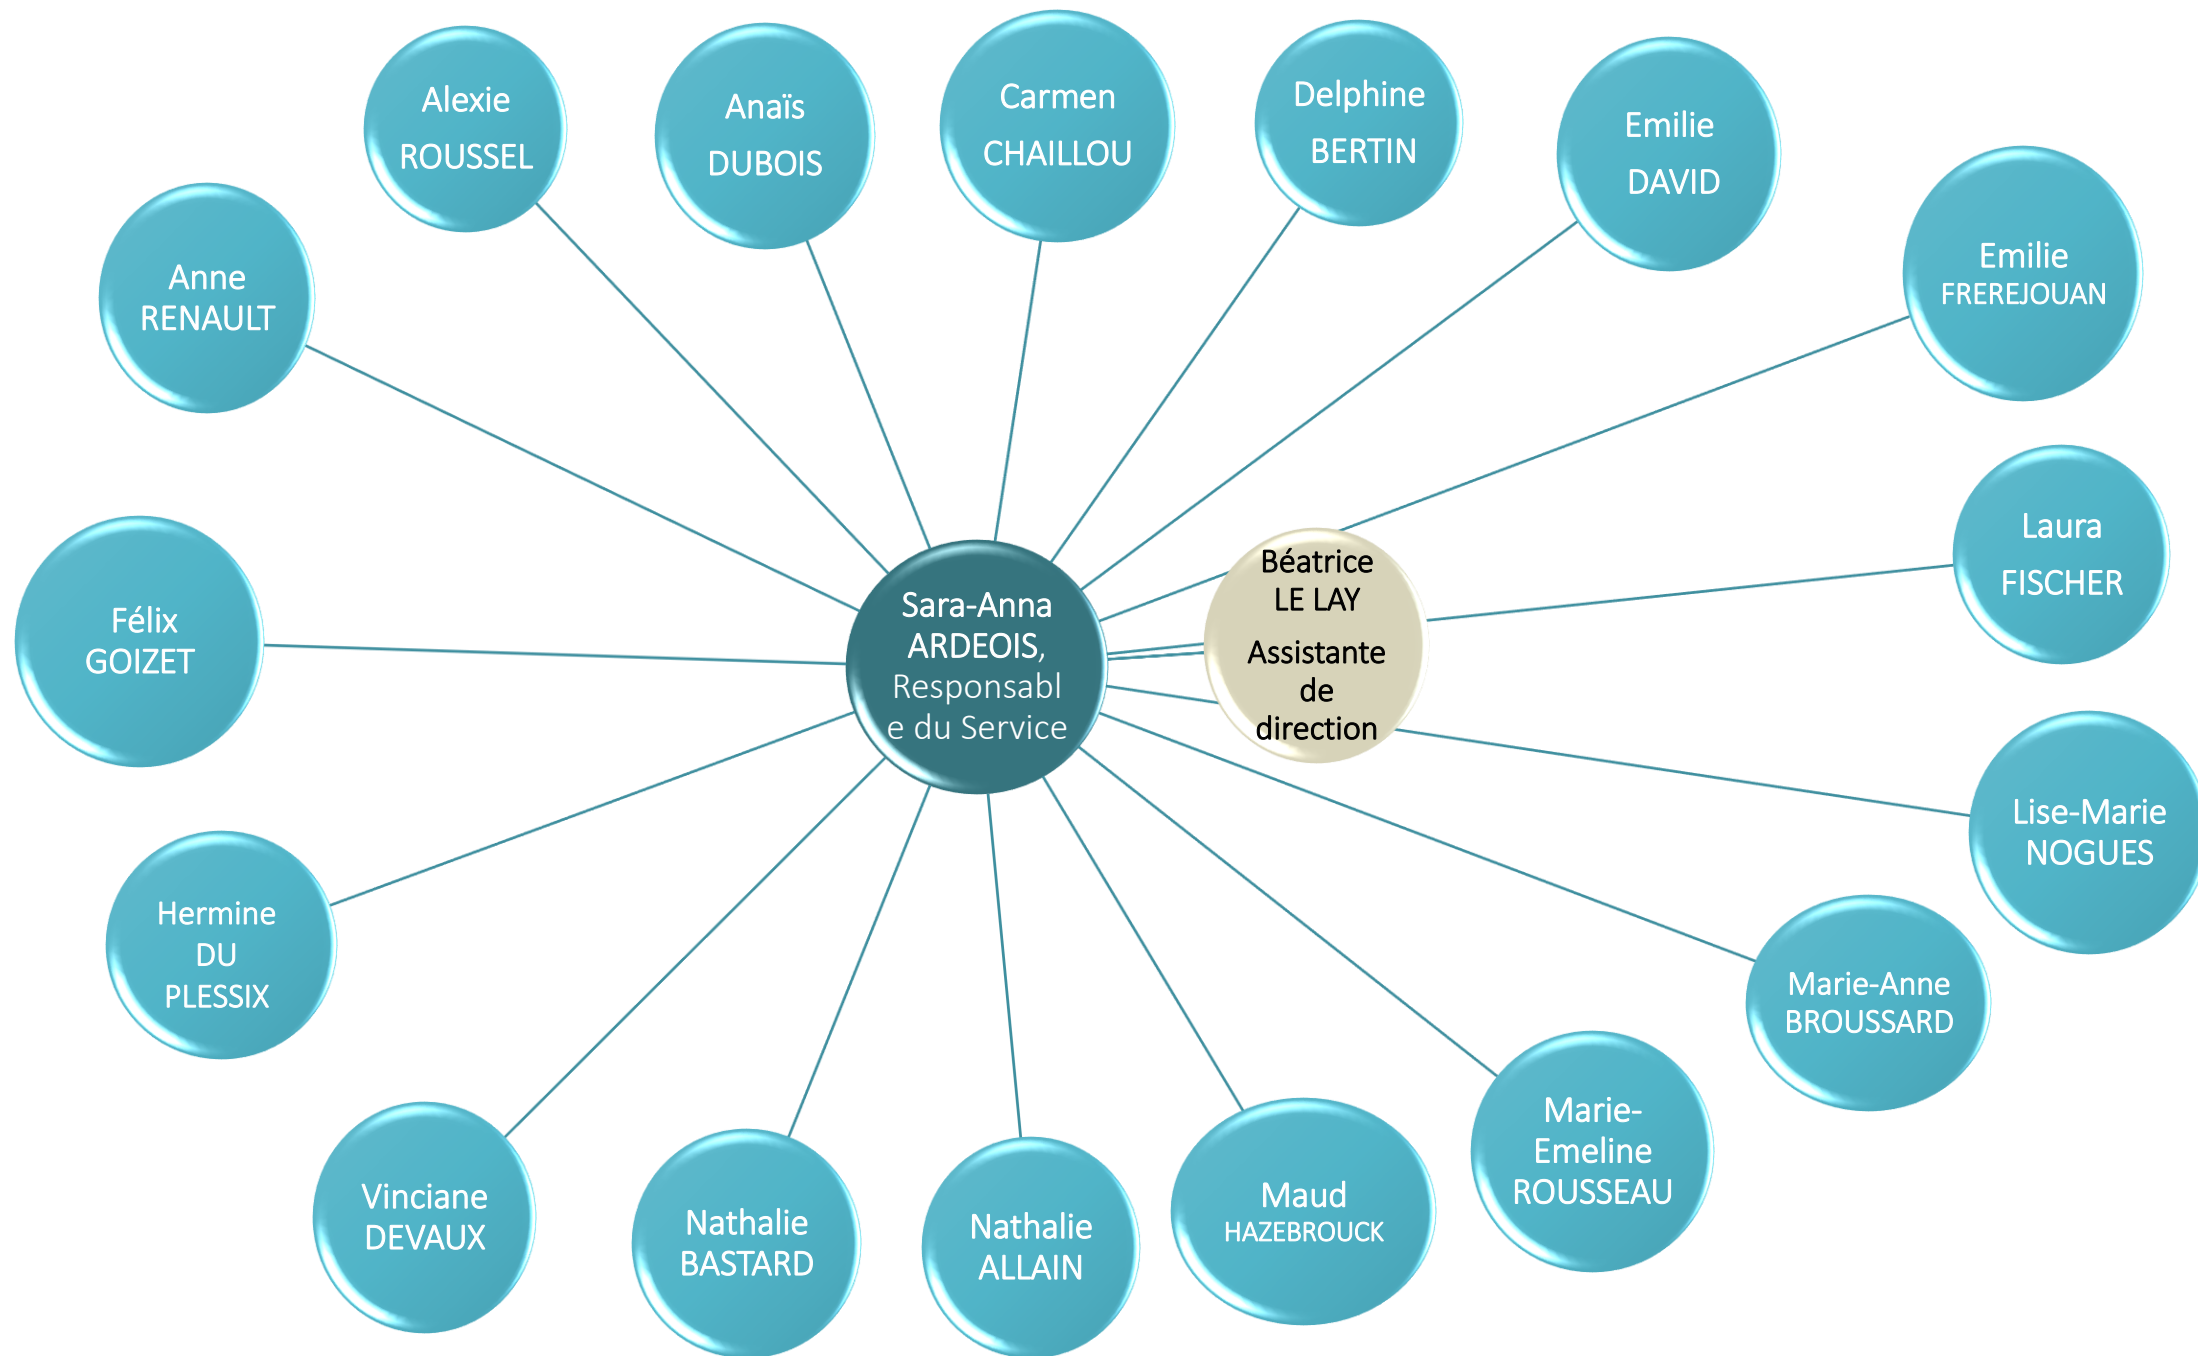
Alexie ROUSSEL

Anaïs DUBOIS

Carmen CHAILLOU

Delphine BERTIN

Emilie DAVID

Anne RENAULT

Emilie FREREJOUAN

Laura FISCHER

Félix GOIZET

Sara-Anna ARDEOIS, Responsabl e du Service

Béatrice LE LAY Assistante de direction

Lise-Marie NOGUES

Hermine DU PLESSIX

Marie-Anne BROUSSARD

Vinciane DEVAUX

Nathalie BASTARD

Nathalie ALLAIN

Maud HAZEBROUCK

Marie-Emeline ROUSSEAU